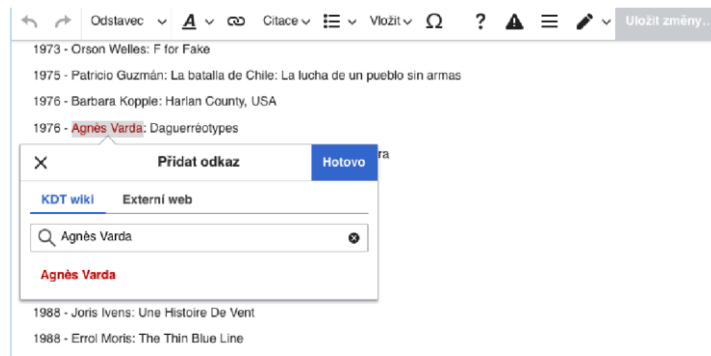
Odstavec A Citace Vložit Ω ? Uložit změny...

1973 - Orson Welles: F for Fake

1975 - Patricio Guzmán: La batalla de Chile: La lucha de un pueblo sin armas

1976 - Barbara Kopple: Harlan County, USA

1976 - Agnès Varda: Daguerréotypes

ra

Přidat odkaz Hotovo

KDT wiki Externí web

Agnès Varda

Agnès Varda

1988 - Joris Ivens: Une Histoire De Vent

1988 - Errol Moris: The Thin Blue Line